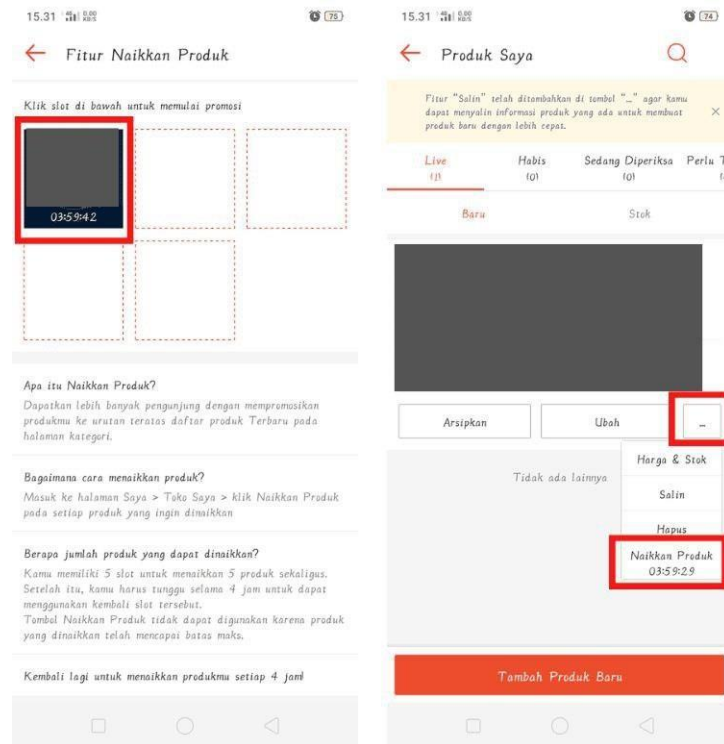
15.31 75

← Fitur Naikkan Produk

Klik slot di bawah untuk memulai promosi

03:59:42

Apa itu Naikkan Produk?
Dapatkan lebih banyak pengunjung dengan mempromosikan produkmu ke urutan teratas daftar produk Terbaru pada halaman kategori.

Bagaimana cara menaikkan produk?
Masuk ke halaman Saya > Toko Saya > klik Naikkan Produk pada setiap produk yang ingin dinaikkan

Berapa jumlah produk yang dapat dinaikkan?
Kamu memiliki 5 slot untuk menaikkan 5 produk sekaligus. Setelah itu, kamu harus tunggu selama 4 jam untuk dapat menggunakan kembali slot tersebut.
Tombol Naikkan Produk tidak dapat digunakan karena produk yang dinaikkan telah mencapai batas maks.

Kembali lagi untuk menaikkan produkmu setiap 4 jam!

15.31 74

← Produk Saya

Fitur "Salin" telah ditambahkan di tombol "..." agar kamu dapat menyalin informasi produk yang ada untuk membuat produk baru dengan lebih cepat.

Live (1) | Habis (0) | Sedang Diperiksa (0) | Perlu T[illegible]

Baru | Stok

Arsipkan | Ubah | ...

Tidak ada lainnya

Harga & Stok
Salin
Hapus
Naikkan Produk
03:59:29

Tambah Produk Baru